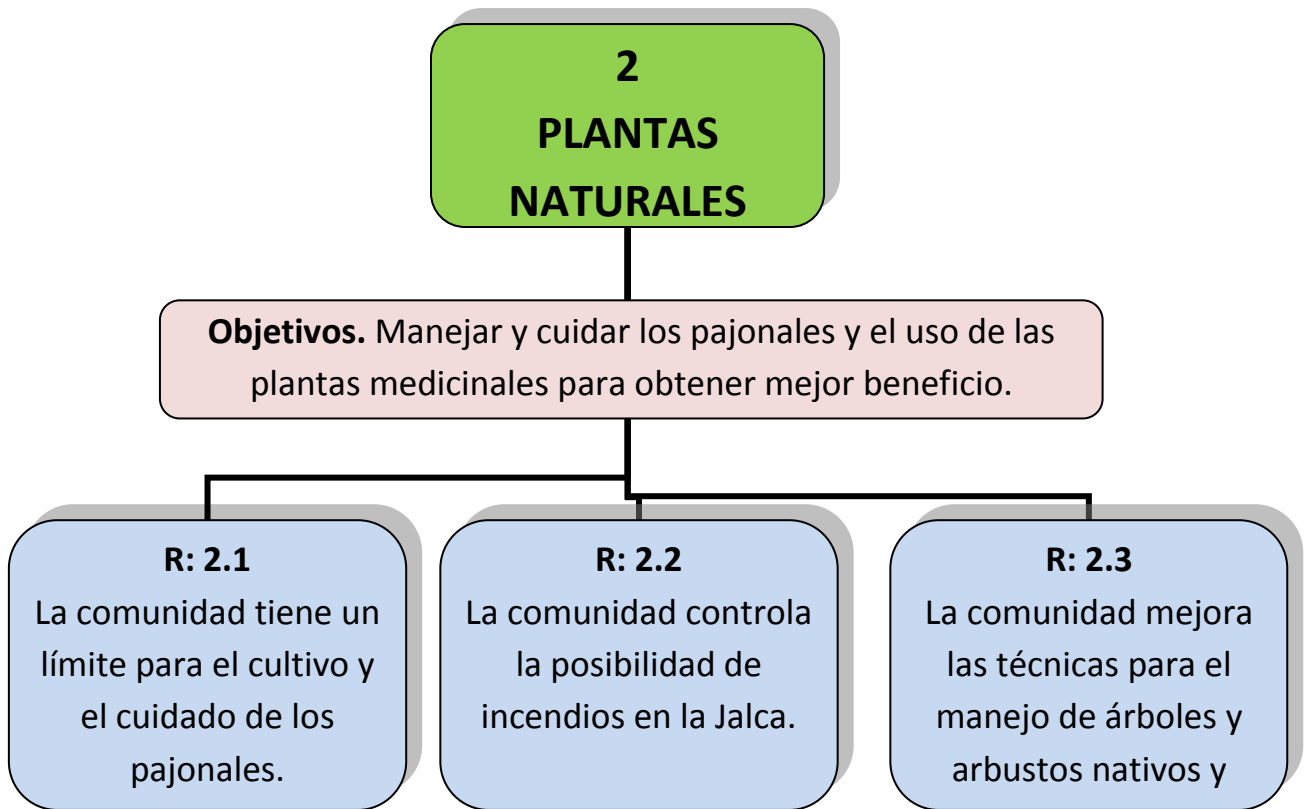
2
PLANTAS NATURALES

**Objetivos.** Manejar y cuidar los pajonales y el uso de las plantas medicinales para obtener mejor beneficio.

**R: 2.1**
La comunidad tiene un límite para el cultivo y el cuidado de los pajonales.

**R: 2.2**
La comunidad controla la posibilidad de incendios en la Jalca.

**R: 2.3**
La comunidad mejora las técnicas para el manejo de árboles y arbustos nativos y